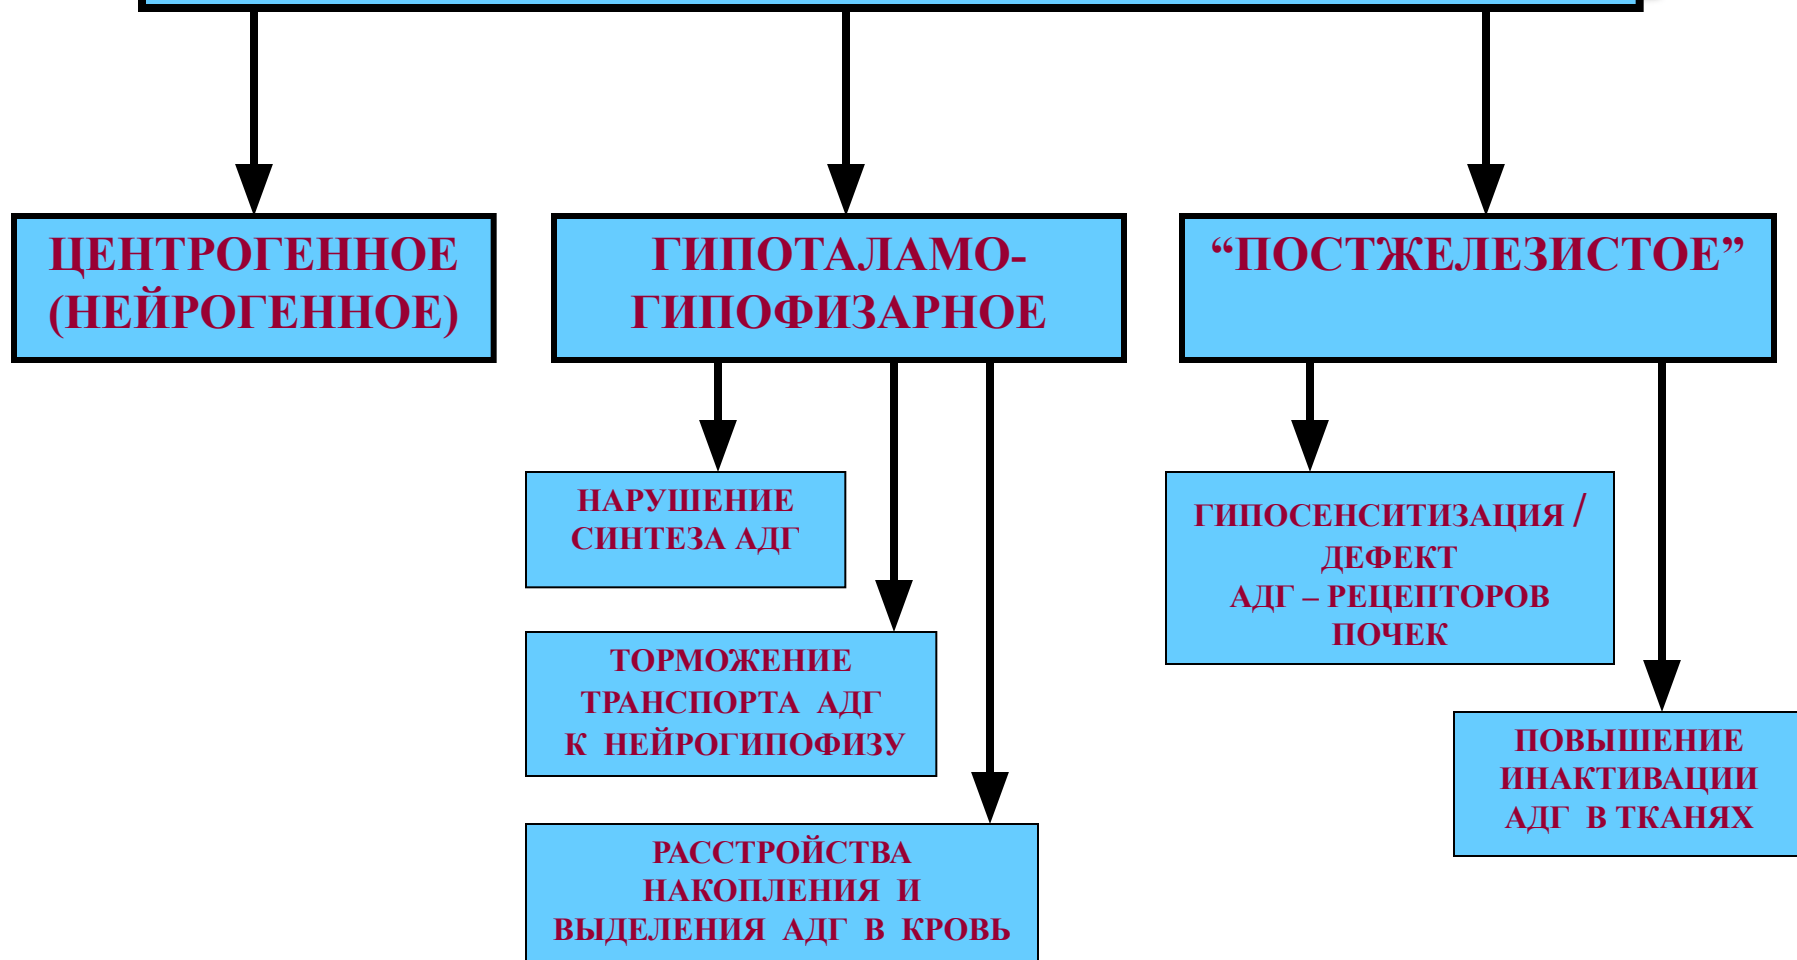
ЦЕНТРОГЕННОЕ (НЕЙРОГЕННОЕ)

ГИПОТАЛАМО-ГИПОФИЗАРНОЕ

“ПОСТЖЕЛЕЗИСТОЕ”

НАРУШЕНИЕ СИНТЕЗА АДГ

ТОРМОЖЕНИЕ ТРАНСПОРТА АДГ К НЕЙРОГИПОФИЗУ

РАССТРОЙСТВА НАКОПЛЕНИЯ И ВЫДЕЛЕНИЯ АДГ В КРОВЬ

ГИПОСЕНСИТИЗАЦИЯ / ДЕФЕКТ АДГ – РЕЦЕПТОРОВ ПОЧЕК

ПОВЫШЕНИЕ ИНАКТИВАЦИИ АДГ В ТКАНЯХ